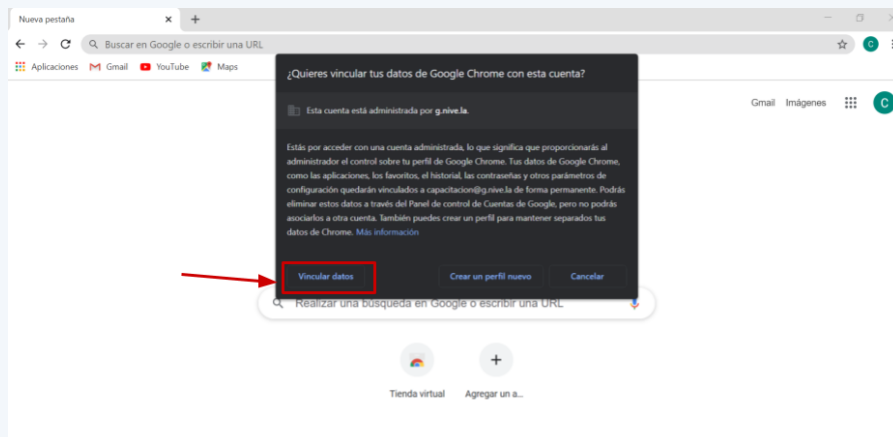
Nueva pestaña

Buscar en Google o escribir una URL

Aplicaciones Gmail YouTube Maps

Gmail Imágenes

C

¿Quieres vincular tus datos de Google Chrome con esta cuenta?

Esta cuenta está administrada por g.nive.la.

Estás por acceder con una cuenta administrada, lo que significa que proporcionarás al administrador el control sobre tu perfil de Google Chrome. Tus datos de Google Chrome, como las aplicaciones, los favoritos, el historial, las contraseñas y otros parámetros de configuración quedarán vinculados a capacitacion@g.nive.la de forma permanente. Podrás eliminar estos datos a través del Panel de control de Cuentas de Google, pero no podrás asociarlos a otra cuenta. También puedes crear un perfil para mantener separados tus datos de Chrome. Más información

Vincular datos

Crear un perfil nuevo

Cancelar

Realizar una búsqueda en Google o escribir una URL

Tienda virtual

Agregar un a...